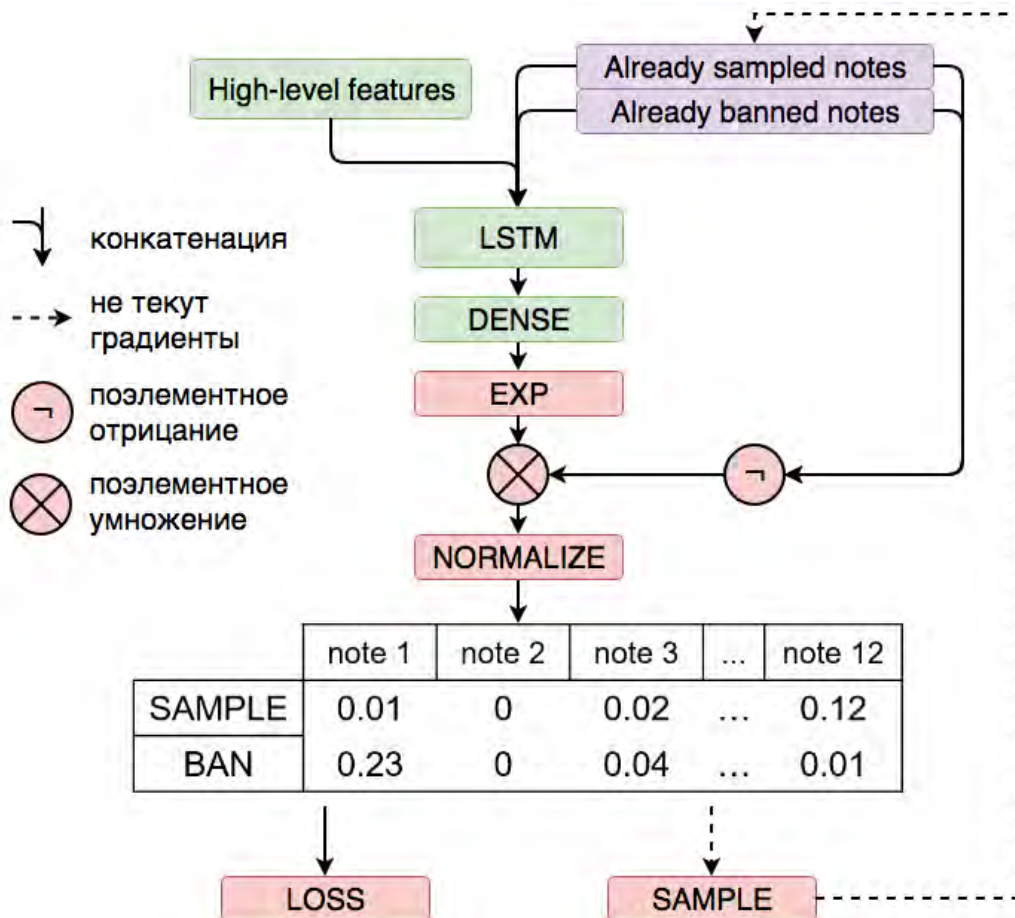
High-level features

Already sampled notes

Already banned notes

конкатенация

не текут градиенты

¬ поэлементное отрицание

поэлементное умножение

LSTM

DENSE

EXP

¬

NORMALIZE

| | note 1 | note 2 | note 3 | ... | note 12 |
|---|---|---|---|---|---|
| SAMPLE | 0.01 | 0 | 0.02 | ... | 0.12 |
| BAN | 0.23 | 0 | 0.04 | ... | 0.01 |

LOSS

SAMPLE